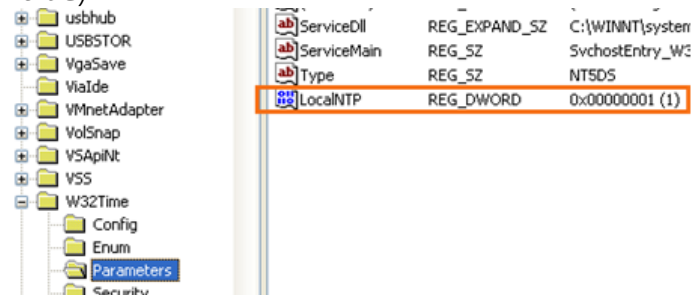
usbhub
USBSTOR
VgaSave
ViaIde
VMnetAdapter
VolSnap
VSApiNt
VSS
W32Time
Config
Enum
Parameters
Security

| | | |
|---|---|---|
| ServiceDll | REG_EXPAND_SZ | C:\WINNT\system |
| ServiceMain | REG_SZ | SvchostEntry_W3 |
| Type | REG_SZ | NT5DS |
| LocalNTP | REG_DWORD | 0x00000001 (1) |